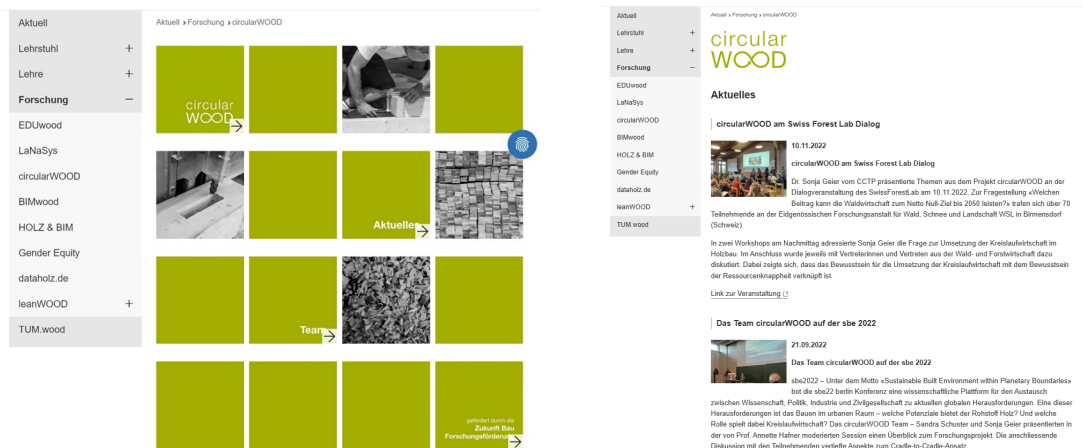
Aktuell
Lehrstuhl +
Lehre +
Forschung −
EDUwood
LaNaSys
circularWOOD
BIMwood
HOLZ & BIM
Gender Equity
dataholz.de
leanWOOD +
TUM.wood

Aktuell › Forschung › circularWOOD

circular WOOD
Aktuelles
Team
gefördert durch die Zukunft Bau Forschungsförderung

Aktuell
Lehrstuhl +
Lehre +
Forschung −
EDUwood
LaNaSys
circularWOOD
BIMwood
HOLZ & BIM
Gender Equity
dataholz.de
leanWOOD +
TUM.wood

Aktuell › Forschung › circularWOOD

circular WOOD

Aktuelles

circularWOOD am Swiss Forest Lab Dialog

10.11.2022

circularWOOD am Swiss Forest Lab Dialog

Dr. Sonja Geier vom CCTP präsentierte Themen aus dem Projekt circularWOOD an der Dialogveranstaltung des SwissForestLab am 10.11.2022. Zur Fragestellung «Welchen Beitrag kann die Waldwirtschaft zum Netto Null-Ziel bis 2050 leisten?» trafen sich über 70 Teilnehmende an der Eidgenössischen Forschungsanstalt für Wald, Schnee und Landschaft WSL in Birmensdorf (Schweiz).

In zwei Workshops am Nachmittag adressierte Sonja Geier die Frage zur Umsetzung der Kreislaufwirtschaft im Holzbau. Im Anschluss wurde jeweils mit Vertreterinnen und Vertreten aus der Wald- und Forstwirtschaft dazu diskutiert. Dabei zeigte sich, dass das Bewusstsein für die Umsetzung der Kreislaufwirtschaft mit dem Bewusstsein der Ressourcenknappheit verknüpft ist.

Link zur Veranstaltung

Das Team circularWOOD auf der sbe 2022

21.09.2022

Das Team circularWOOD auf der sbe 2022

sbe2022 – Unter dem Motto «Sustainable Built Environment within Planetary Boundaries» bot die sbe22 berlin Konferenz eine wissenschaftliche Plattform für den Austausch zwischen Wissenschaft, Politik, Industrie und Zivilgesellschaft zu aktuellen globalen Herausforderungen. Eine dieser Herausforderungen ist das Bauen im urbanen Raum – welche Potenziale bietet der Rohstoff Holz? Und welche Rolle spielt dabei Kreislaufwirtschaft? Das circularWOOD Team – Sandra Schuster und Sonja Geier präsentierten in der von Prof. Annette Hafner moderierten Session einen Überblick zum Forschungsprojekt. Die anschließende Diskussion mit den Teilnehmenden vertiefte Aspekte zum Cradle-to-Cradle-Ansatz